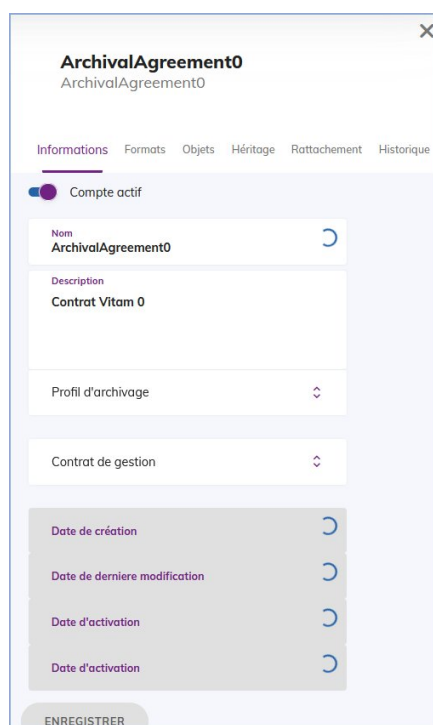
×

ArchivalAgreement0
ArchivalAgreement0

Informations Formats Objets Héritage Rattachement Historique

Compte actif

Nom
ArchivalAgreement0

Description
Contrat Vitam 0

Profil d'archivage

Contrat de gestion

Date de création

Date de derniere modification

Date d'activation

Date d'activation

ENREGISTRER